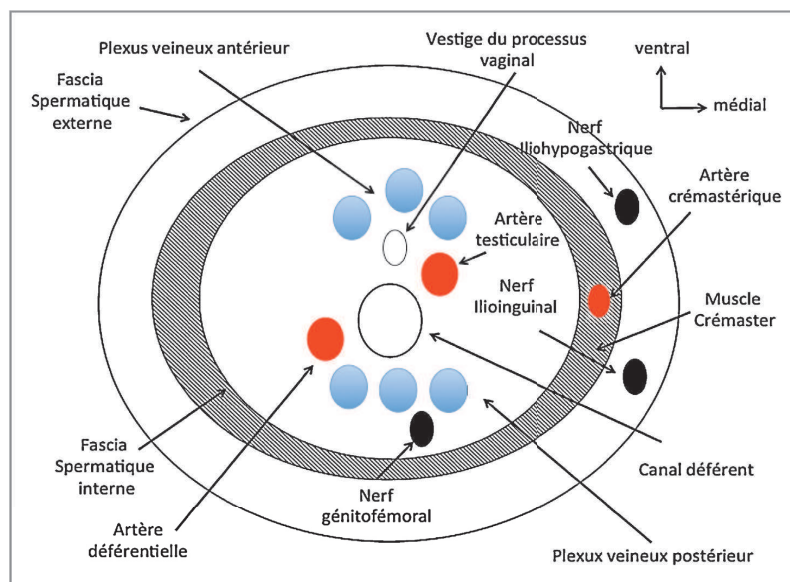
Plexus veineux antérieur

Vestige du processus vaginal

ventral

médial

Fascia Spermatique externe

Nerf Iliohypogastrique

Artère crémastérique

Artère testiculaire

Nerf Ilioinguinal

Muscle Crémaster

Fascia Spermatique interne

Canal déférent

Nerf génitofémoral

Artère déférentielle

Plexux veineux postérieur